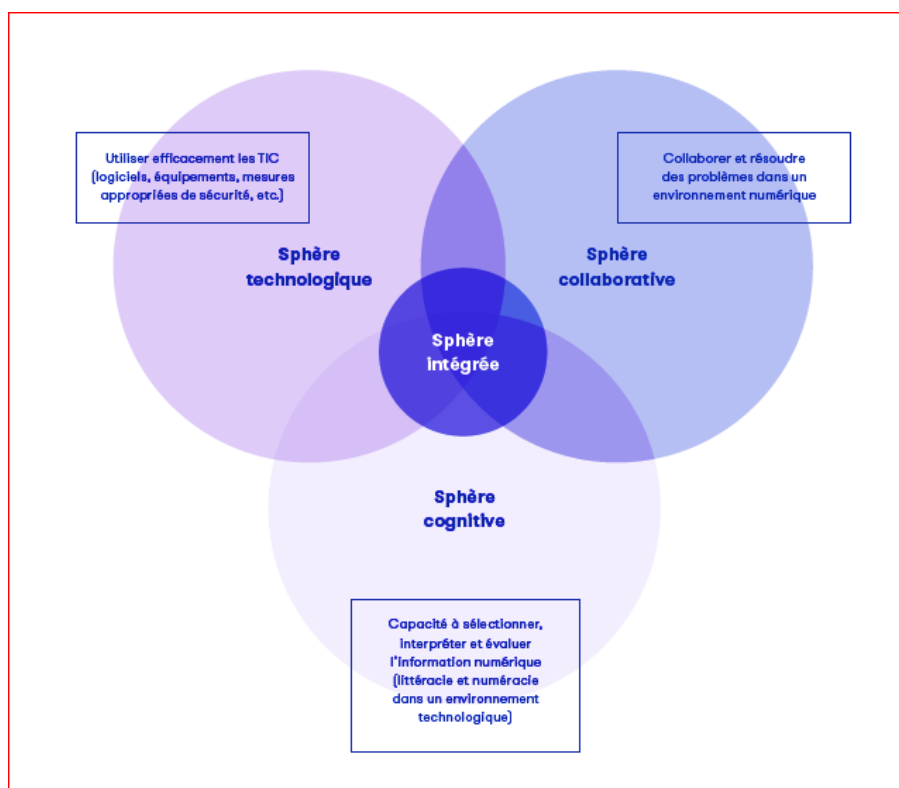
Utiliser efficacement les TIC (logiciels, équipements, mesures appropriées de sécurité, etc.)

Collaborer et résoudre des problèmes dans un environnement numérique

Sphère technologique

Sphère collaborative

Sphère intégrée

Sphère cognitive

Capacité à sélectionner, interpréter et évaluer l'information numérique (littéracie et numéracie dans un environnement technologique)